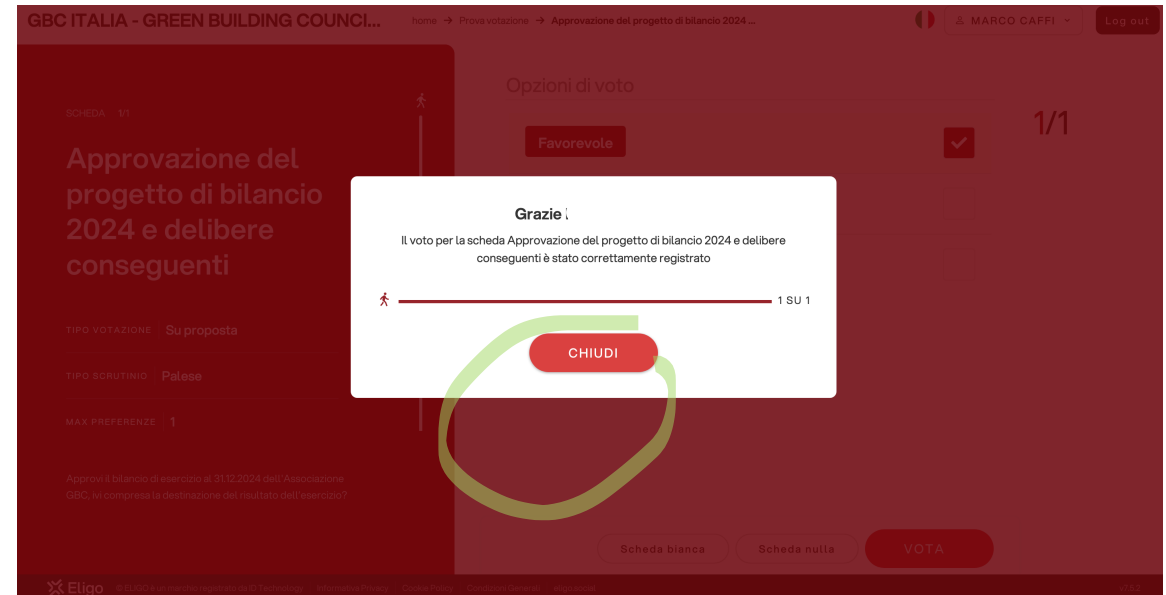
GBC ITALIA - GREEN BUILDING COUNCI...

home → Prova votazione → Approvazione del progetto di bilancio 2024 ...

MARCO CAFFI

Log out

SCHEDA 1/1

Approvazione del progetto di bilancio 2024 e delibere conseguenti

TIPO VOTAZIONE Su proposta

TIPO SCRUTINIO Palese

MAX PREFERENZE 1

Approvi il bilancio di esercizio al 31.12.2024 dell'Associazione GBC, ivi compresa la destinazione del risultato dell'esercizio?

Opzioni di voto

Favorevole

1/1

Grazie !

Il voto per la scheda Approvazione del progetto di bilancio 2024 e delibere conseguenti è stato correttamente registrato

1 SU 1

CHIUDI

Scheda bianca

Scheda nulla

VOTA

Eligo

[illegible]